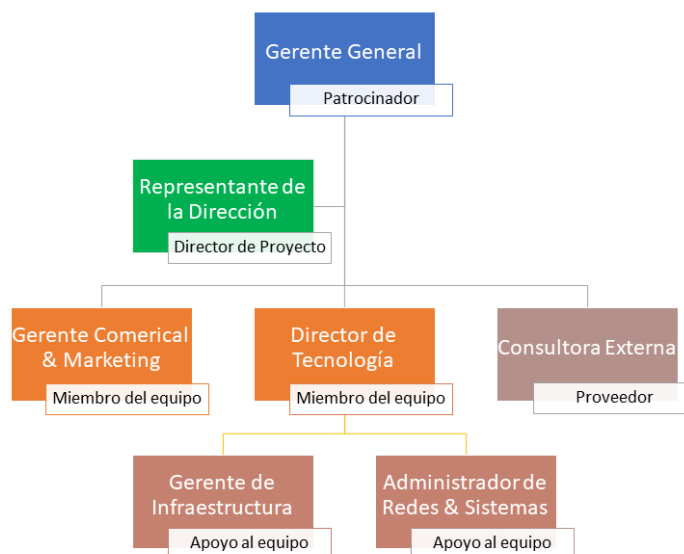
Gerente General
Patrocinador

Representante de la Dirección
Director de Proyecto

Gerente Comerical & Marketing
Miembro del equipo

Director de Tecnología
Miembro del equipo

Consultora Externa
Proveedor

Gerente de Infraestructura
Apoyo al equipo

Administrador de Redes & Sistemas
Apoyo al equipo